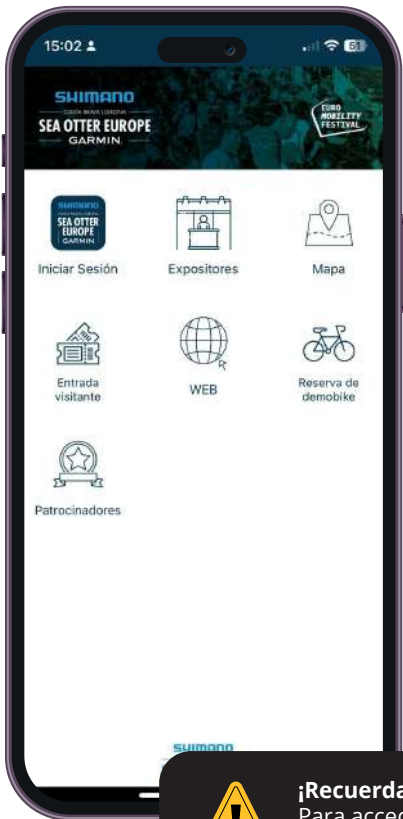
15:02

61

SHIMANO
COSTA BRAVA | GIRONA
SEA OTTER EUROPE
GARMIN

EURO MOBILITY FESTIVAL

SHIMANO
SEA OTTER EUROPE
GARMIN

Iniciar Sesión

Expositores

Mapa

Entrada visitante

WEB

Reserva de demobike

Patrocinadores

SHIMANO

¡Recuerda
Para acced